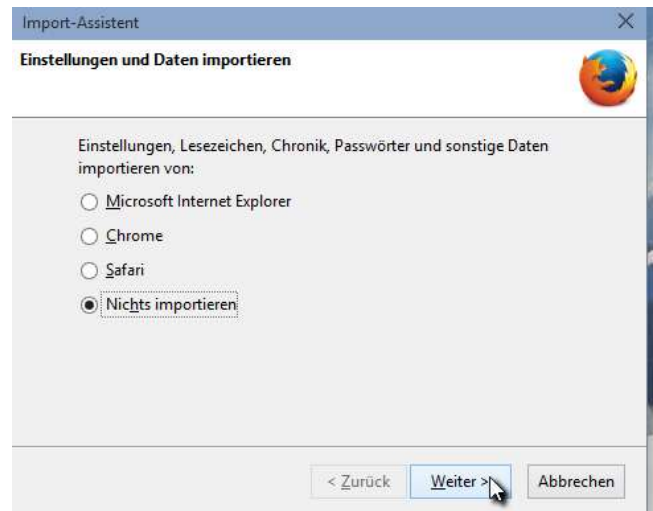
Import-Assistent

Einstellungen und Daten importieren

Einstellungen, Lesezeichen, Chronik, Passwörter und sonstige Daten importieren von:

Microsoft Internet Explorer

Chrome

Safari

Nichts importieren

< Zurück

Weiter >

Abbrechen